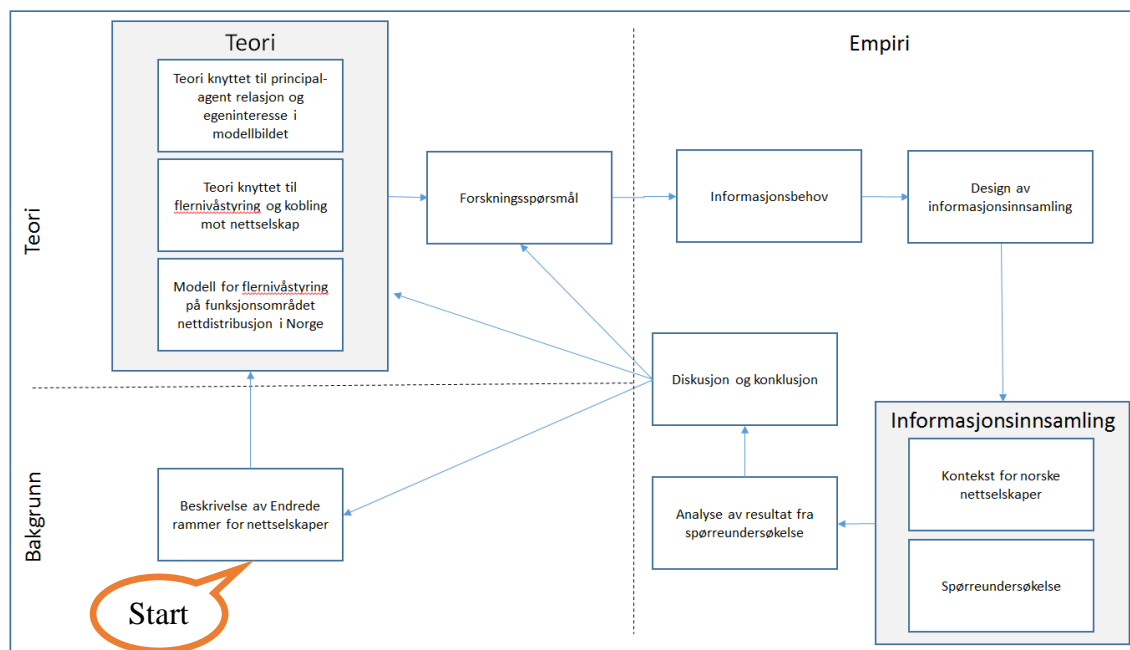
Teori

Teori knyttet til principal-agent relasjon og egeninteresse i modellbildet

Teori knyttet til flernivåstyring og kobling mot nettselskap

Modell for flernivåstyring på funksjonsområdet nettdistribusjon i Norge

Empiri

Forskningsspørsmål

Informasjonsbehov

Design av informasjonsinnsamling

Teori

Diskusjon og konklusjon

Informasjonsinnsamling

Kontekst for norske nettselskaper

Spørreundersøkelse

Analyse av resultat fra spørreundersøkelse

Bakgrunn

Beskrivelse av Endrede rammer for nettselskaper

Start